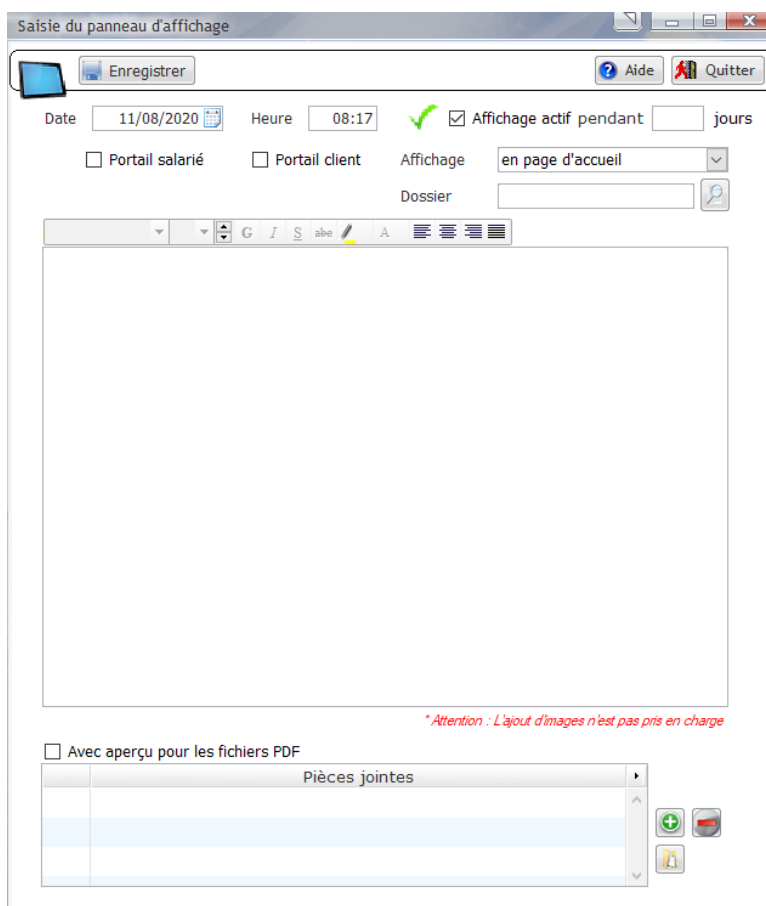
Saisie du panneau d'affichage

Enregistrer

Aide

Quitter

Date 11/08/2020 Heure 08:17 Affichage actif pendant jours

Portail salarié Portail client Affichage en page d'accueil

Dossier

G I S abc A

* Attention : L'ajout d'images n'est pas pris en charge

Avec aperçu pour les fichiers PDF

| | Pièces jointes |
|---|---|
| | |
| | |
| | |